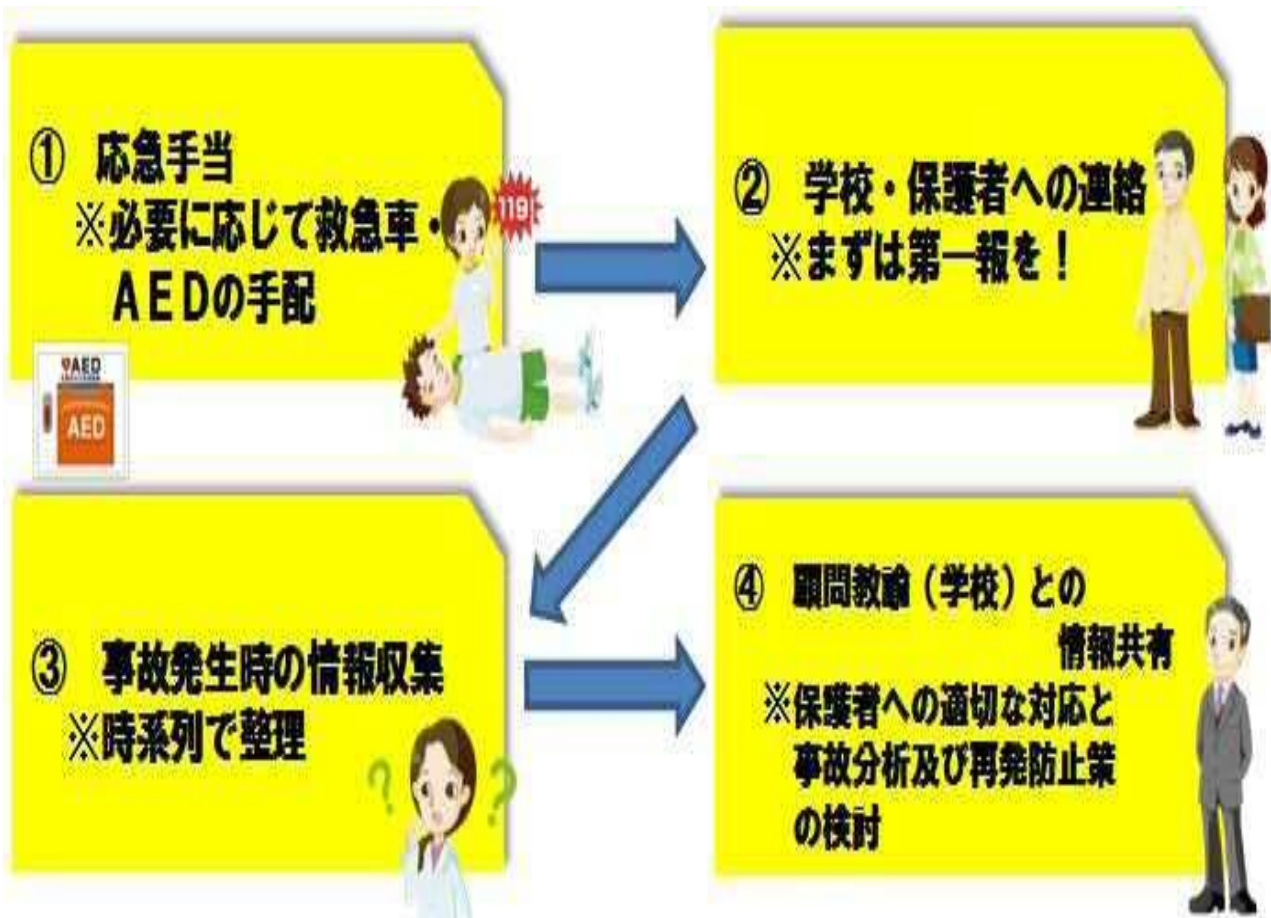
① 応急手当
※必要に応じて救急車・ＡＥＤの手配

119

AED

AED

② 学校・保護者への連絡
※まずは第一報を！

③ 事故発生時の情報収集
※時系列で整理

？ ？

④ 顧問教諭（学校）との情報共有
※保護者への適切な対応と事故分析及び再発防止策の検討